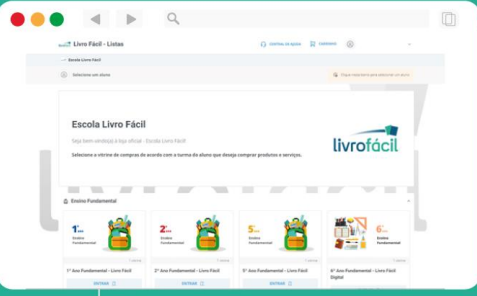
Livro Fácil - Listas

CENTRAL DE AJUDA

CARRINHO

Escola Livro Fácil

Selecione um aluno

Clique aqui para adicionar um aluno

Escola Livro Fácil

Seja bem-vinda(o) a loja oficial - Escola Livro Fácil

Selecione a vitrine de compras de acordo com a turma do aluno que deseja comprar produtos e serviços.

livrofácil

Ensino Fundamental

1º ano Ensino Fundamental

1º Ano Fundamental - Livro Fácil

ENTRAR

2º ano Ensino Fundamental

2º Ano Fundamental - Livro Fácil

ENTRAR

5º ano Ensino Fundamental

5º Ano Fundamental - Livro Fácil

ENTRAR

6º ano Ensino Fundamental

6º Ano Fundamental - Livro Fácil Digital

ENTRAR